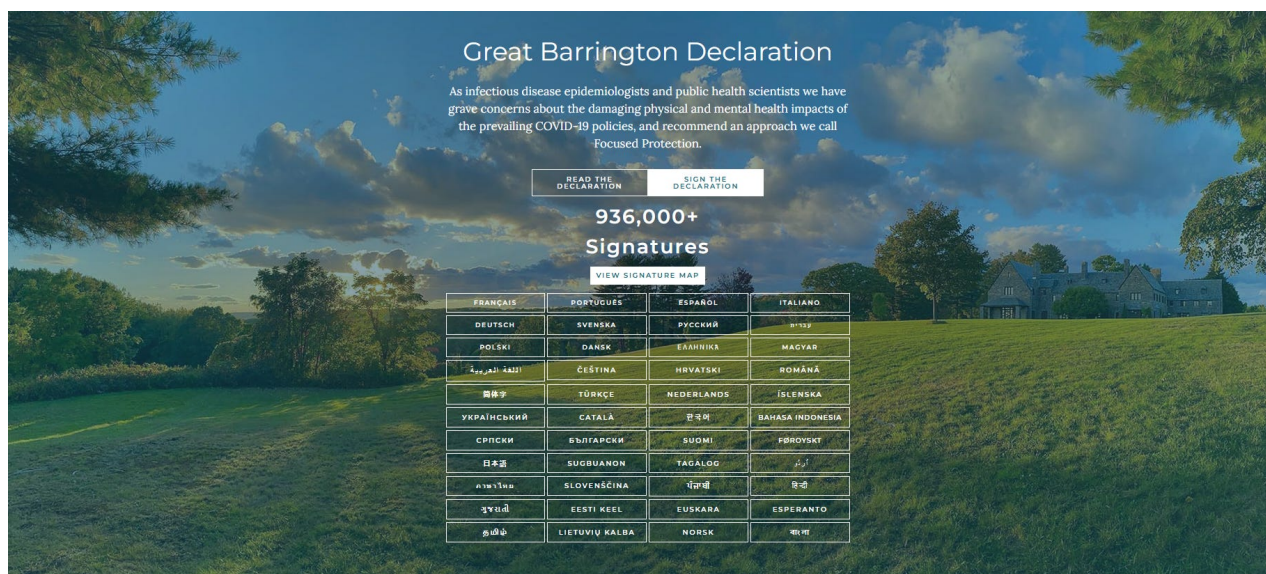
Great Barrington Declaration

As infectious disease epidemiologists and public health scientists we have grave concerns about the damaging physical and mental health impacts of the prevailing COVID-19 policies, and recommend an approach we call Focused Protection.

READ THE DECLARATION

SIGN THE DECLARATION

936,000+ Signatures

VIEW SIGNATURE MAP

| | | | |
|---|---|---|---|
| FRANÇAIS | PORTUGUÊS | ESPAÑOL | ITALIANO |
| DEUTSCH | SVENSKA | РУССКИЙ | עברית |
| POLSKI | DANSK | ΕΛΛΗΝΙΚΑ | MAGYAR |
| اللغة العربية | ČEŠTINA | HRVATSKI | ROMÂNĂ |
| 簡体字 | TÜRKÇE | NEDERLANDS | ÍSLENSKA |
| УКРАЇНСЬКИЙ | CATALÀ | 한국어 | BAHASA INDONESIA |
| СРПСКИ | БЪЛГАРСКИ | SUOMI | FØROYSKT |
| 日本語 | SUGBUANON | TAGALOG | اردو |
| ภาษาไทย | SLOVENŠČINA | ਪੰਜਾਬੀ | हिन्दी |
| ગુજરાતી | EESTI KEEL | EUSKARA | ESPERANTO |
| தமிழ் | LIETUVIŲ KALBA | NORSK | বাংলা |